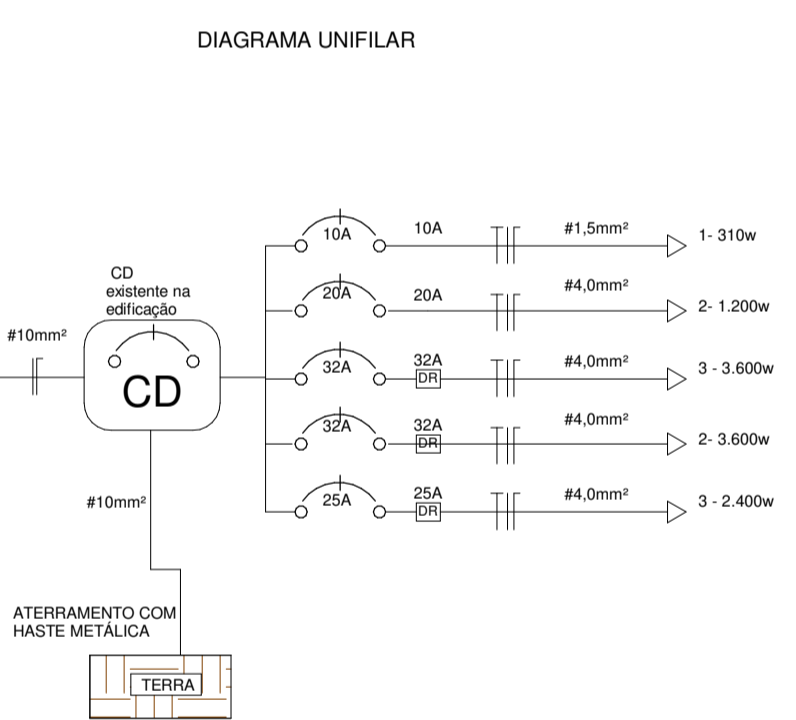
DIAGRAMA UNIFILAR

CD existente na edificação

#10mm²

CD

#10mm²

ATERRAMENTO COM HASTE METÁLICA

TERRA

10A
10A
#1,5mm²
1- 310w

20A
20A
#4,0mm²
2- 1.200w

32A
32A
DR
#4,0mm²
3 - 3.600w

32A
32A
DR
#4,0mm²
2- 3.600w

25A
25A
DR
#4,0mm²
3 - 2.400w